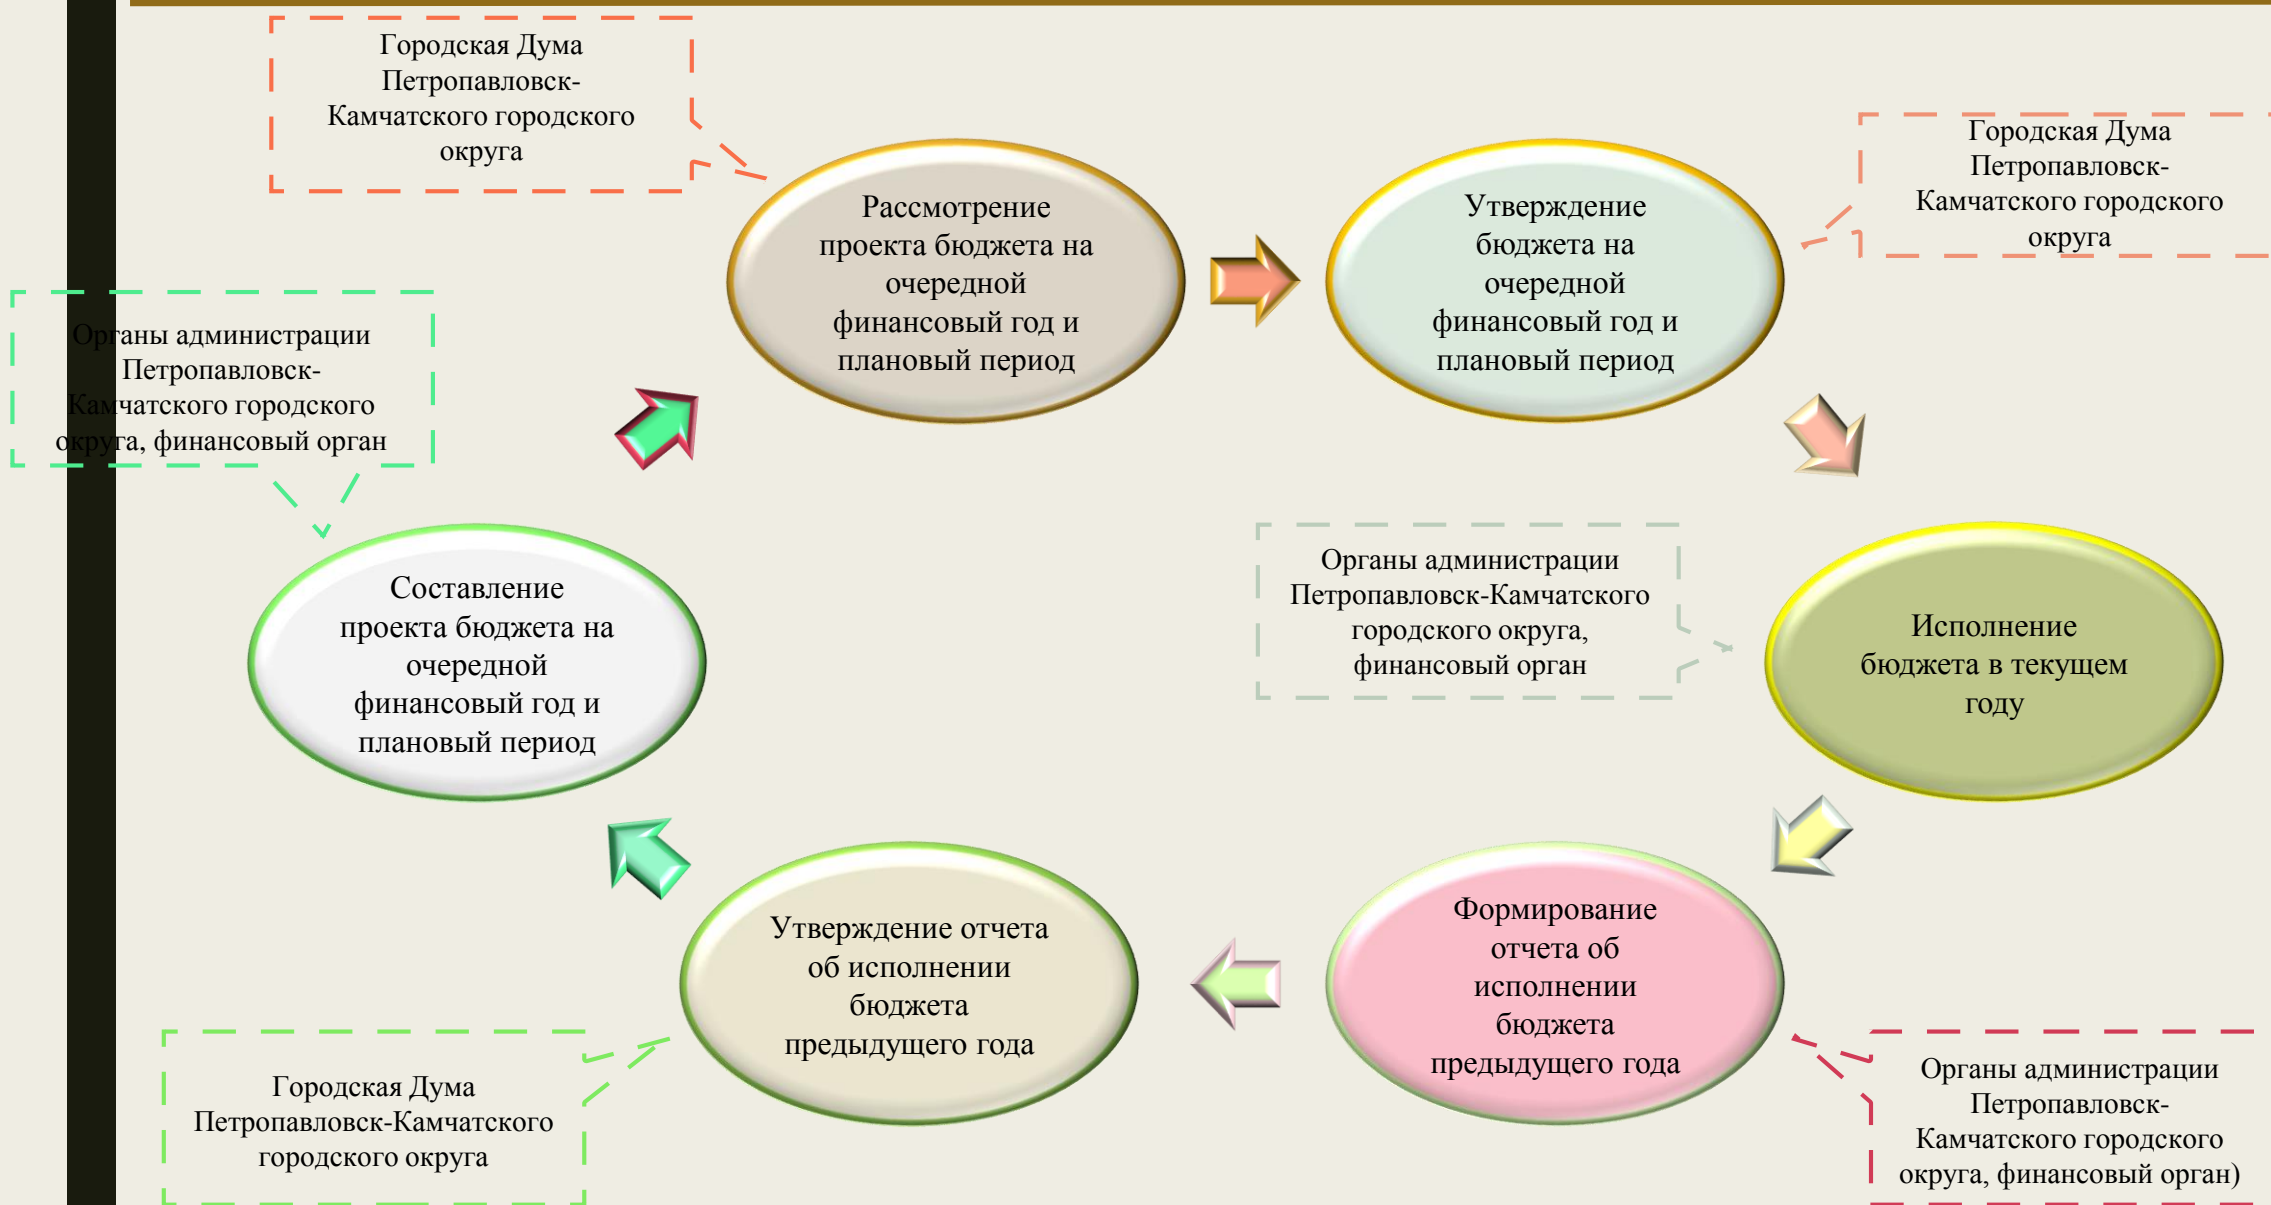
Городская Дума Петропавловск-Камчатского городского округа

Рассмотрение проекта бюджета на очередной финансовый год и плановый период

Утверждение бюджета на очередной финансовый год и плановый период

Городская Дума Петропавловск-Камчатского городского округа

Органы администрации Петропавловск-Камчатского городского округа, финансовый орган

Составление проекта бюджета на очередной финансовый год и плановый период

Органы администрации Петропавловск-Камчатского городского округа, финансовый орган

Исполнение бюджета в текущем году

Утверждение отчета об исполнении бюджета предыдущего года

Формирование отчета об исполнении бюджета предыдущего года

Городская Дума Петропавловск-Камчатского городского округа

Органы администрации Петропавловск-Камчатского городского округа, финансовый орган)